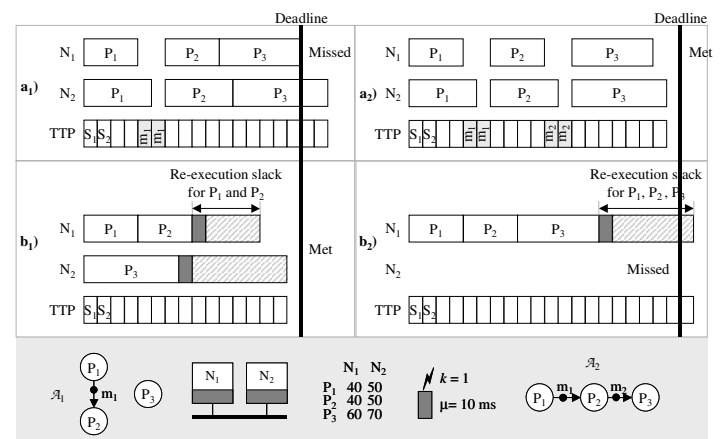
Deadline

Deadline

$a_1)$

$N_1$ $P_1$ $P_2$ $P_3$ Missed

$N_2$ $P_1$ $P_2$ $P_3$

TTP $S_1$ $S_2$ $m_1$ $m_1$

$a_2)$

$N_1$ $P_1$ $P_2$ $P_3$ Met

$N_2$ $P_1$ $P_2$ $P_3$

TTP $S_1$ $S_2$ $m_1$ $m_1$ $m_2$ $m_2$

$b_1)$

Re-execution slack for $P_1$ and $P_2$

$N_1$ $P_1$ $P_2$

$N_2$ $P_3$

Met

TTP $S_1$ $S_2$

$b_2)$

Re-execution slack for $P_1$, $P_2$, $P_3$

$N_1$ $P_1$ $P_2$ $P_3$

$N_2$

Missed

TTP $S_1$ $S_2$

$\mathcal{A}_1$ $P_1$ $m_1$ $P_2$ $P_3$

$N_1$ $N_2$

| | $N_1$ | $N_2$ |
|---|---|---|
| $P_1$ | 40 | 50 |
| $P_2$ | 40 | 50 |
| $P_3$ | 60 | 70 |

$k = 1$

$\mu$= 10 ms

$\mathcal{A}_2$

$P_1$ $m_1$ $P_2$ $m_2$ $P_3$